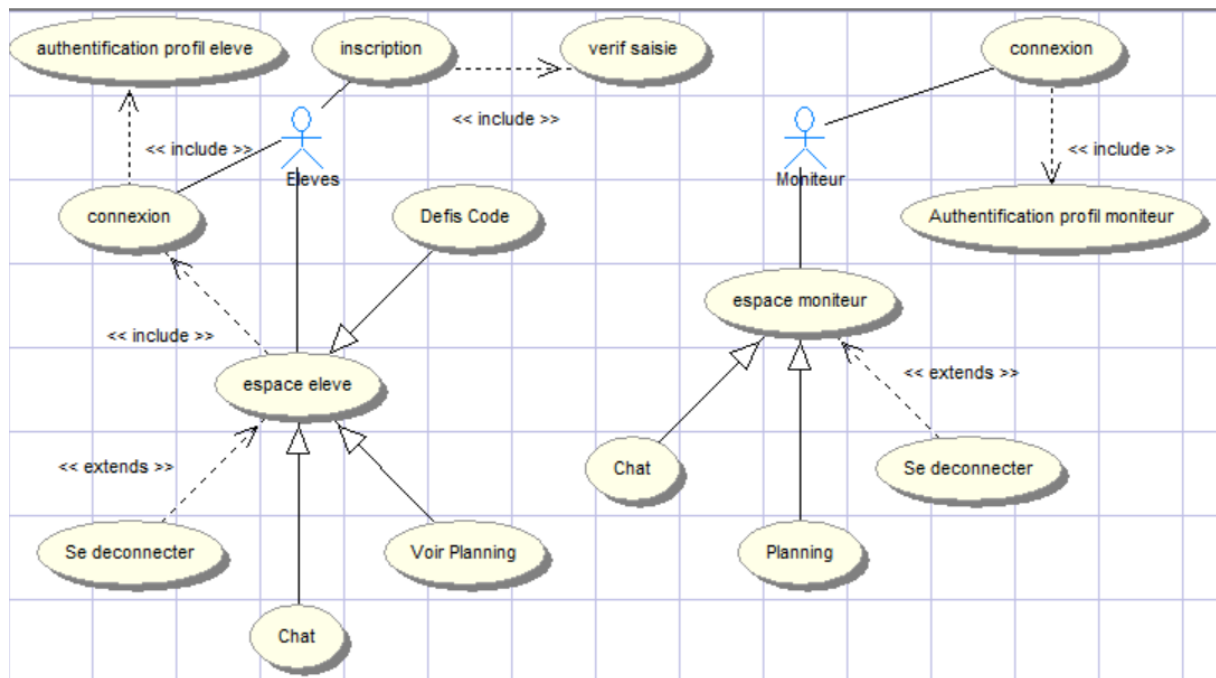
authentification profil eleve

inscription

verif saisie

connexion

<< include >>

<< include >>

<< include >>

Eleves

Moniteur

connexion

Defis Code

Authentification profil moniteur

espace moniteur

<< include >>

espace eleve

<< extends >>

<< extends >>

Chat

Se deconnecter

Se deconnecter

Voir Planning

Planning

Chat